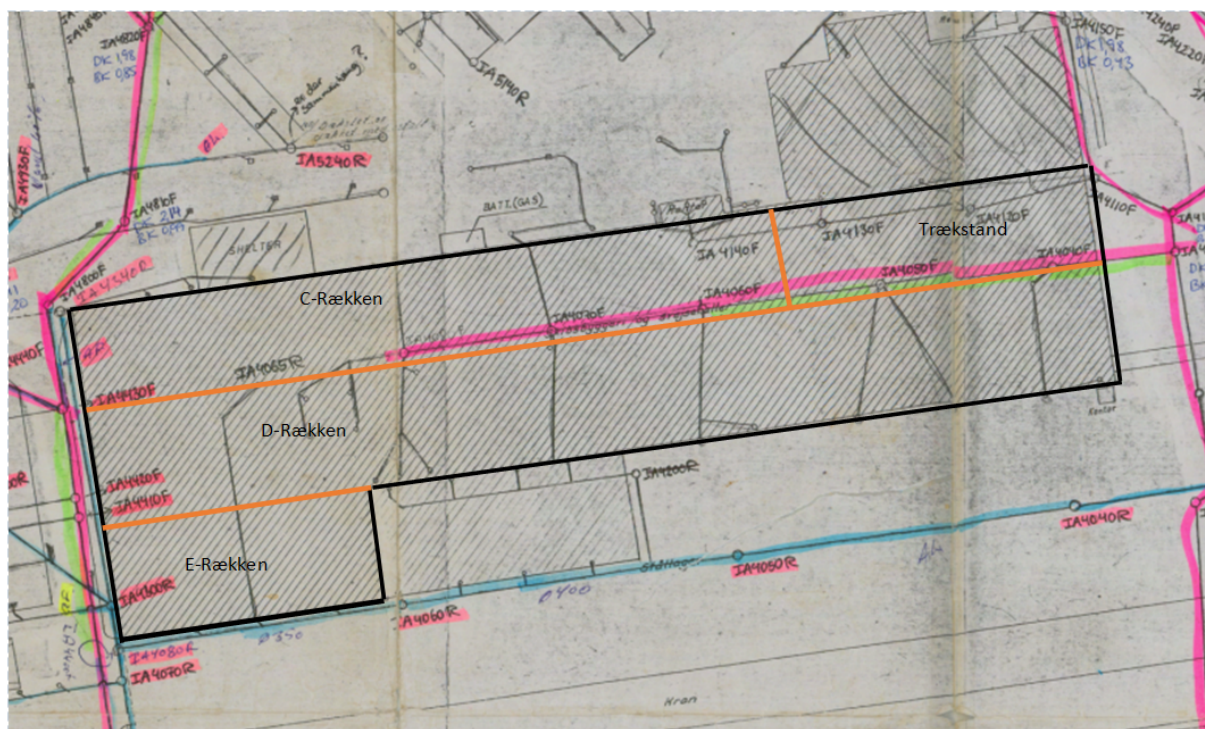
IA4810F
DK 1,98
BK 0,85
IA5410R
IA5240R
IA4130F
IA4810F
DK 2,14
BK 0,79
SHELTER
IA4800F
IA4540R
BATT.(GAS)
IA4140F
IA4130F
IA4120F
Trækstand
IA4110F
DK 1,98
BK 0,43
IA4220F
IA4010F
IA4050F
IA4060F
IA4070F
C-Rækken
IA4065R
IA4130F
D-Rækken
IA4410F
IA4440F
IA4200R
IA4040R
E-Rækken
IA4100R
IA4050R
IA4060R
Ø400
Ø350
IA4080R
IA4070R
Kran